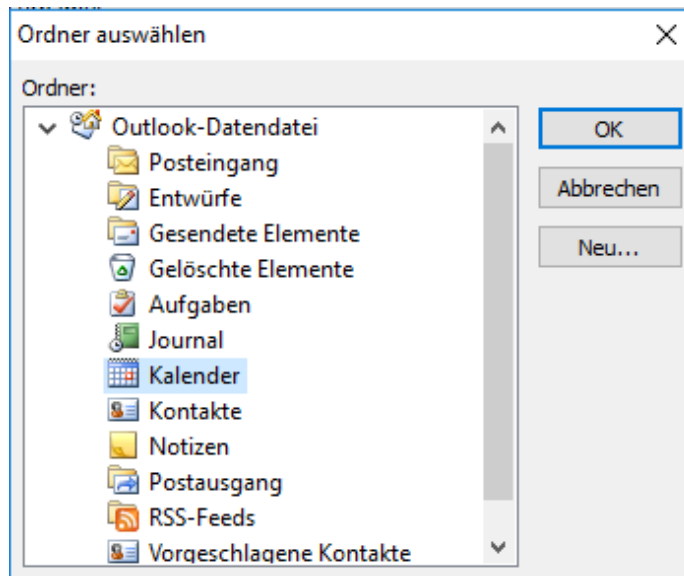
Ordner auswählen

Ordner:

Outlook-Datendatei
Posteingang
Entwürfe
Gesendete Elemente
Gelöschte Elemente
Aufgaben
Journal
Kalender
Kontakte
Notizen
Postausgang
RSS-Feeds
Vorgeschlagene Kontakte

OK
Abbrechen
Neu...